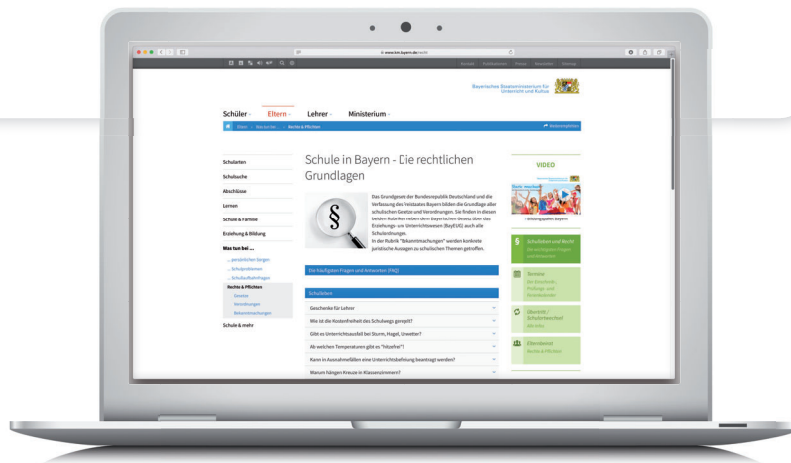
www.km.bayern.de

Bayerisches Staatsministerium für Unterricht und Kultus

Schüler Eltern Lehrer Ministerium

Eltern Was tun bei ... Rechte & Pflichten

Schularten
Schulsuche
Abschlüsse
Lernen
Schule & Familie
Erziehung & Bildung
Was tun bei ...
... persönlichen Sorgen
... Schulproblemen
... Schulaufsichtsfragen
Rechte & Pflichten
Gesetze
Meldungen
Bekanntmachungen
Schule & mehr

Schule in Bayern - Die rechtlichen Grundlagen

Das Grundgesetz der Bundesrepublik Deutschland und die Verfassung des Freistaates Bayern bilden die Grundlage aller schulischen Gesetze und Verordnungen. Sie finden in diesen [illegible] Erziehungs- und Unterrichtswesen (BayEUG) auch alle Schulordnungen.
In der Rubrik "Bekanntmachungen" werden konkrete juristische Aussagen zu schulischen Themen getroffen.

Die häufigsten Fragen und Antworten (FAQ)

Schulleben
Geschenke für Lehrer
Wie ist die Kostenfreiheit des Schulwegs geregelt?
Gibt es Unterrichtsausfall bei Sturm, Hagel, Unwetter?
Ab welchen Temperaturen gibt es "hitzefrei"?
Kann in Ausnahmefällen eine Unterrichtsbefreiung beantragt werden?
Warum hängen Kreuze in Klassenzimmern?

VIDEO

Schulleben und Recht
Termine
Übertritt / Schulartwechsel
Elternbeirat